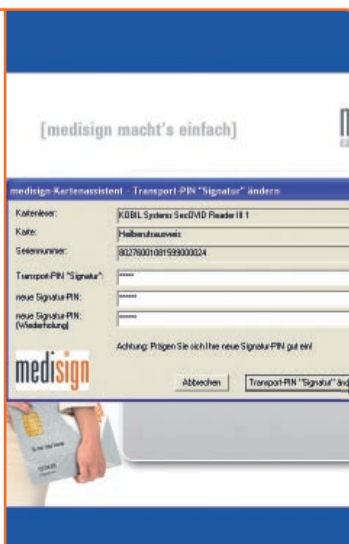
[medisign macht's einfach]

medisign-Kartenassistent - Transport-PIN "Signatur" ändern

Kartenleser: KOBIL Systems SecOVID Reader III 1
Karte: Heilberufsausweis
Seriennummer: 80276001081599000024
Transport-PIN "Signatur": \*\*\*\*\*
neue Signatur-PIN: \*\*\*\*\*\*
neue Signatur-PIN: (Wiederholung) \*\*\*\*\*\*

Achtung: Prägen Sie sich Ihre neue Signatur-PIN gut ein!

medisign

Abbrechen
Transport-PIN "Signatur" änd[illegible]